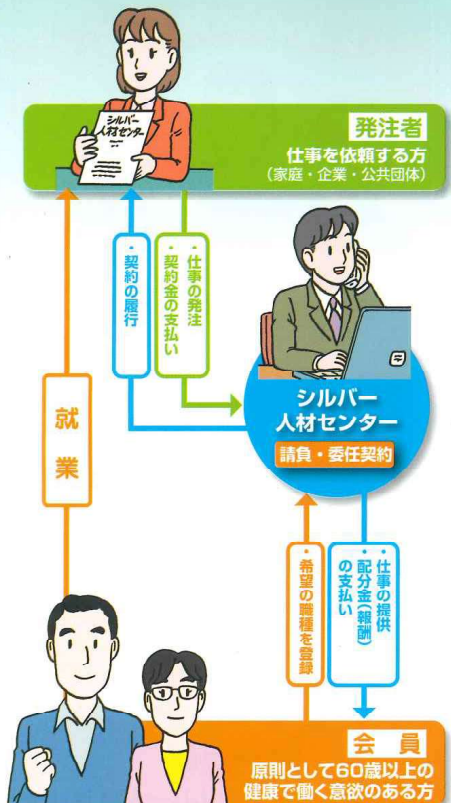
シルバー人材センター

発注者
仕事を依頼する方
（家庭・企業・公共団体）

・契約の履行

・仕事の発注
・契約金の支払い

就業

シルバー人材センター
請負・委任契約

・希望の職種を登録

・仕事の提供
・配分金（報酬）の支払い

会員
原則として60歳以上の
健康で働く意欲のある方